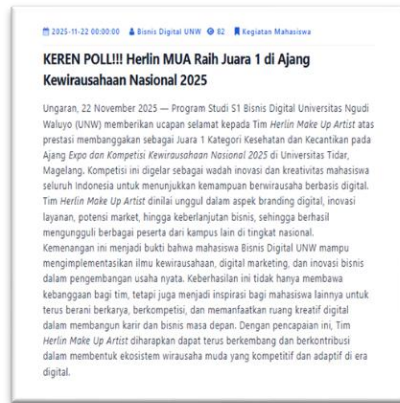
2025-11-22 00:00:00 Bisnis Digital UNW 82 Kegiatan Mahasiswa

KEREN POLL!!! Herlin MUA Raih Juara 1 di Ajang Kewirausahaan Nasional 2025

Ungaran, 22 November 2025 — Program Studi S1 Bisnis Digital Universitas Ngudi Waluyo (UNW) memberikan ucapan selamat kepada Tim Herlin Make Up Artist atas prestasi membanggakan sebagai Juara 1 Kategori Kesehatan dan Kecantikan pada Ajang Expo dan Kompetisi Kewirausahaan Nasional 2025 di Universitas Tidar, Magelang. Kompetisi ini digelar sebagai wadah inovasi dan kreativitas mahasiswa seluruh Indonesia untuk menunjukkan kemampuan berwirausaha berbasis digital. Tim Herlin Make Up Artist dinilai unggul dalam aspek branding digital, inovasi layanan, potensi market, hingga keberlanjutan bisnis, sehingga berhasil mengungguli berbagai peserta dari kampus lain di tingkat nasional. Kemenangan ini menjadi bukti bahwa mahasiswa Bisnis Digital UNW mampu mengimplementasikan ilmu kewirausahaan, digital marketing, dan inovasi bisnis dalam pengembangan usaha nyata. Keberhasilan ini tidak hanya membawa kebanggaan bagi tim, tetapi juga menjadi inspirasi bagi mahasiswa lainnya untuk terus berani berkarya, berkompetisi, dan memanfaatkan ruang kreatif digital dalam membangun karir dan bisnis masa depan. Dengan pencapaian ini, Tim Herlin Make Up Artist diharapkan dapat terus berkembang dan berkontribusi dalam membentuk ekosistem wirausaha muda yang kompetitif dan adaptif di era digital.